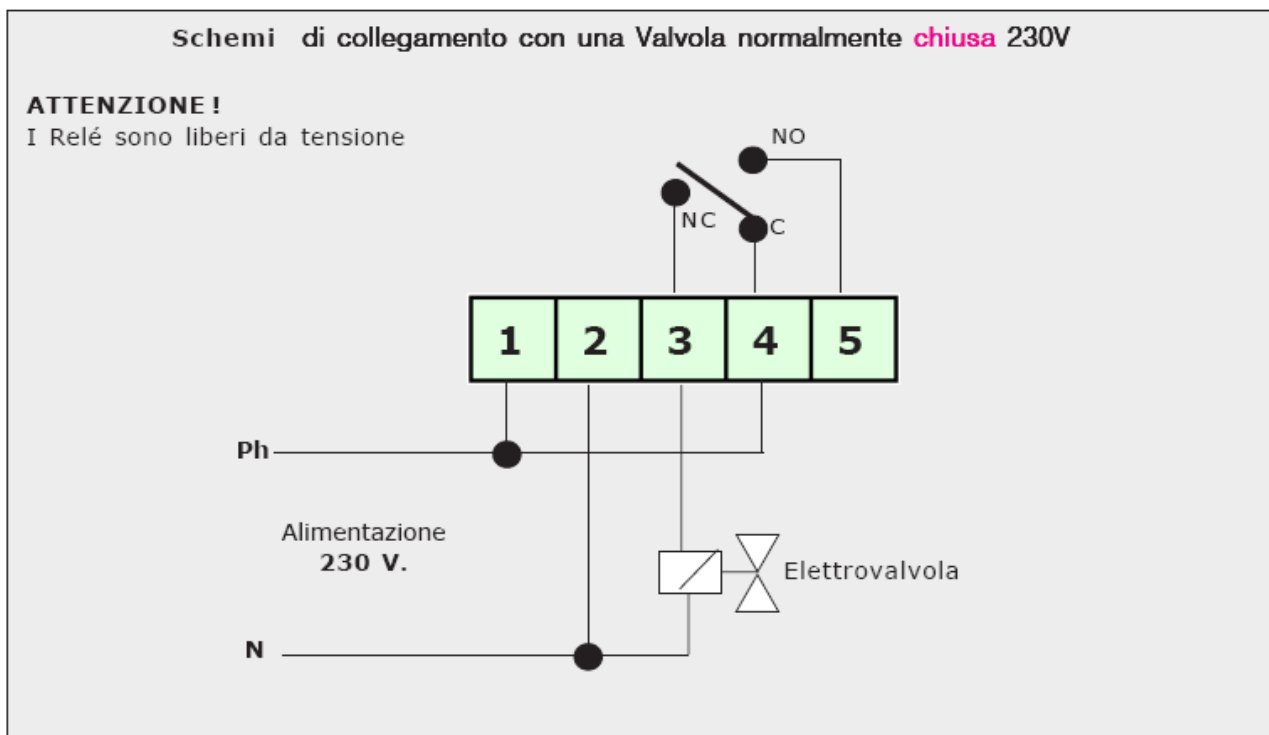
Schemi di collegamento con una Valvola normalmente chiusa 230V

ATTENZIONE!
I Relé sono liberi da tensione

NO
NC
C

| 1 | 2 | 3 | 4 | 5 |
|---|---|---|---|---|

Ph

Alimentazione
230 V.

Elettrovalvola

N